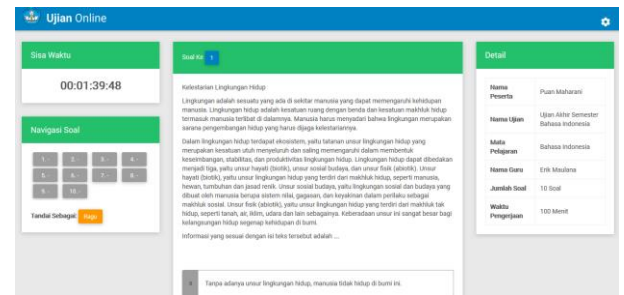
Ujian Online

Sisa Waktu

00:01:39:48

Navigasi Soal

1. 2. 3. 4.
5. 6. 7. 8.
9. 10.

Tandai Sebagai: Ragu

Soal Ke: 1

Kelestarian Lingkungan Hidup

Lingkungan adalah sesuatu yang ada di sekitar manusia yang dapat memengaruhi kehidupan manusia. Lingkungan hidup adalah kesatuan ruang dengan benda dan kesatuan makhluk hidup termasuk manusia terlibat di dalamnya. Manusia harus menyadari bahwa lingkungan merupakan sarana pengembangan hidup yang harus dijaga kelestariannya.

Dalam lingkungan hidup terdapat ekosistem, yaitu tatanan unsur lingkungan hidup yang merupakan kesatuan utuh menyeluruh dan saling memengaruhi dalam membentuk keseimbangan, stabilitas, dan produktivitas lingkungan hidup. Lingkungan hidup dapat dibedakan menjadi tiga, yaitu unsur hayati (biotik), unsur sosial budaya, dan unsur fisik (abiotik). Unsur hayati (biotik), yaitu unsur lingkungan hidup yang terdiri dari makhluk hidup, seperti manusia, hewan, tumbuhan dan jasad renik. Unsur sosial budaya, yaitu lingkungan sosial dan budaya yang dibuat oleh manusia berupa sistem nilai, gagasan, dan keyakinan dalam perilaku sebagai makhluk sosial. Unsur fisik (abiotik), yaitu unsur lingkungan hidup yang terdiri dari makhluk tak hidup, seperti tanah, air, iklim, udara dan lain sebagainya. Keberadaan unsur ini sangat besar bagi kelangsungan hidup segenap kehidupan di bumi.

Informasi yang sesuai dengan isi teks tersebut adalah ....

a Tanpa adanya unsur lingkungan hidup, manusia tidak hidup di bumi ini.

Detail

| Nama Peserta | Puan Maharani |
|---|---|
| Nama Ujian | Ujian Akhir Semester Bahasa Indonesia |
| Mata Pelajaran | Bahasa Indonesia |
| Nama Guru | Erik Maulana |
| Jumlah Soal | 10 Soal |
| Waktu Pengerjaan | 100 Menit |